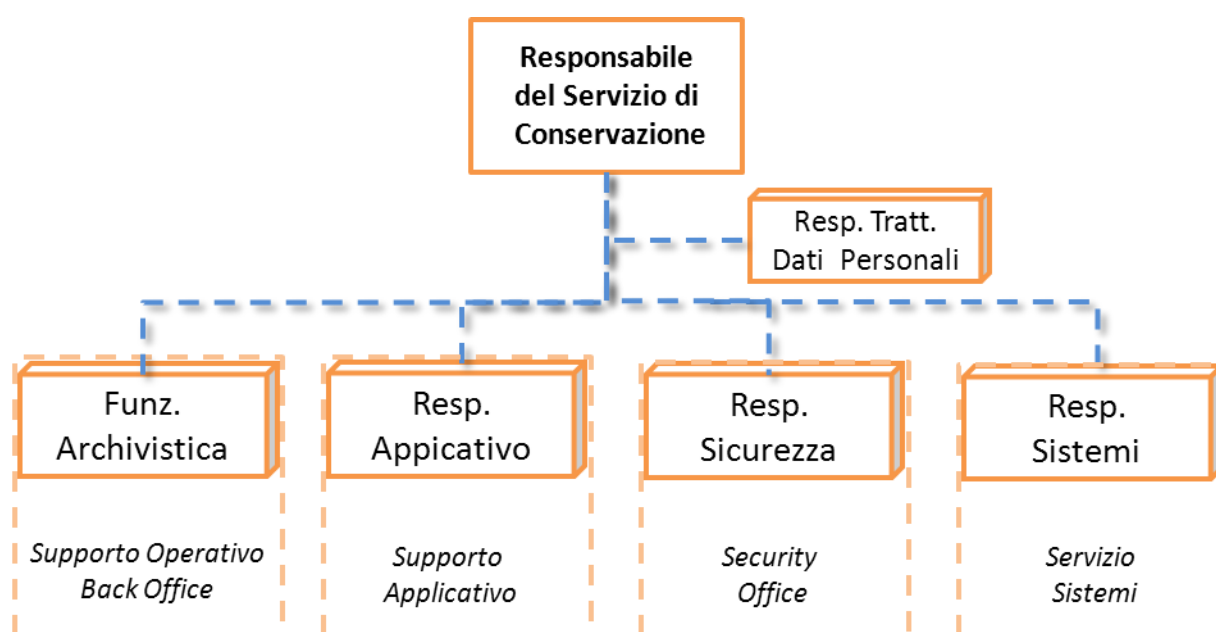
Responsabile del Servizio di Conservazione

Resp. Tratt. Dati Personali

Funz. Archivistica

Supporto Operativo Back Office

Resp. Appicativo

Supporto Applicativo

Resp. Sicurezza

Security Office

Resp. Sistemi

Servizio Sistemi